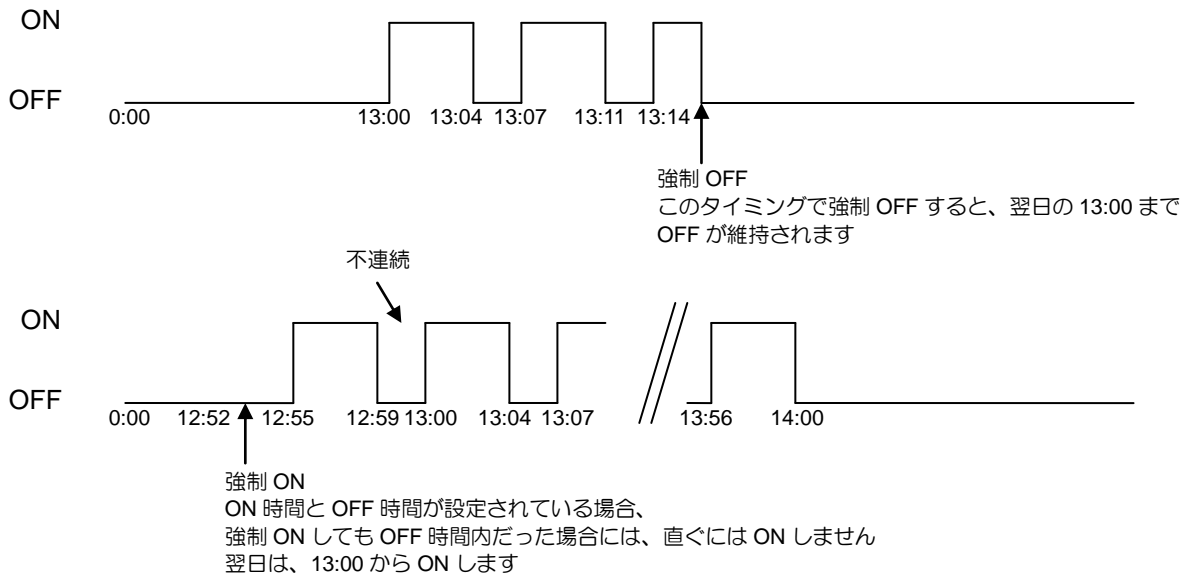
ON

OFF

0:00

13:00 13:04 13:07 13:11 13:14

強制 OFF
このタイミングで強制 OFF すると、翌日の 13:00 まで OFF が維持されます

不連続

ON

OFF

0:00 12:52 12:55 12:59 13:00 13:04 13:07 13:56 14:00

強制 ON
ON 時間と OFF 時間が設定されている場合、
強制 ON しても OFF 時間内だった場合には、直ぐには ON しません
翌日は、13:00 から ON します